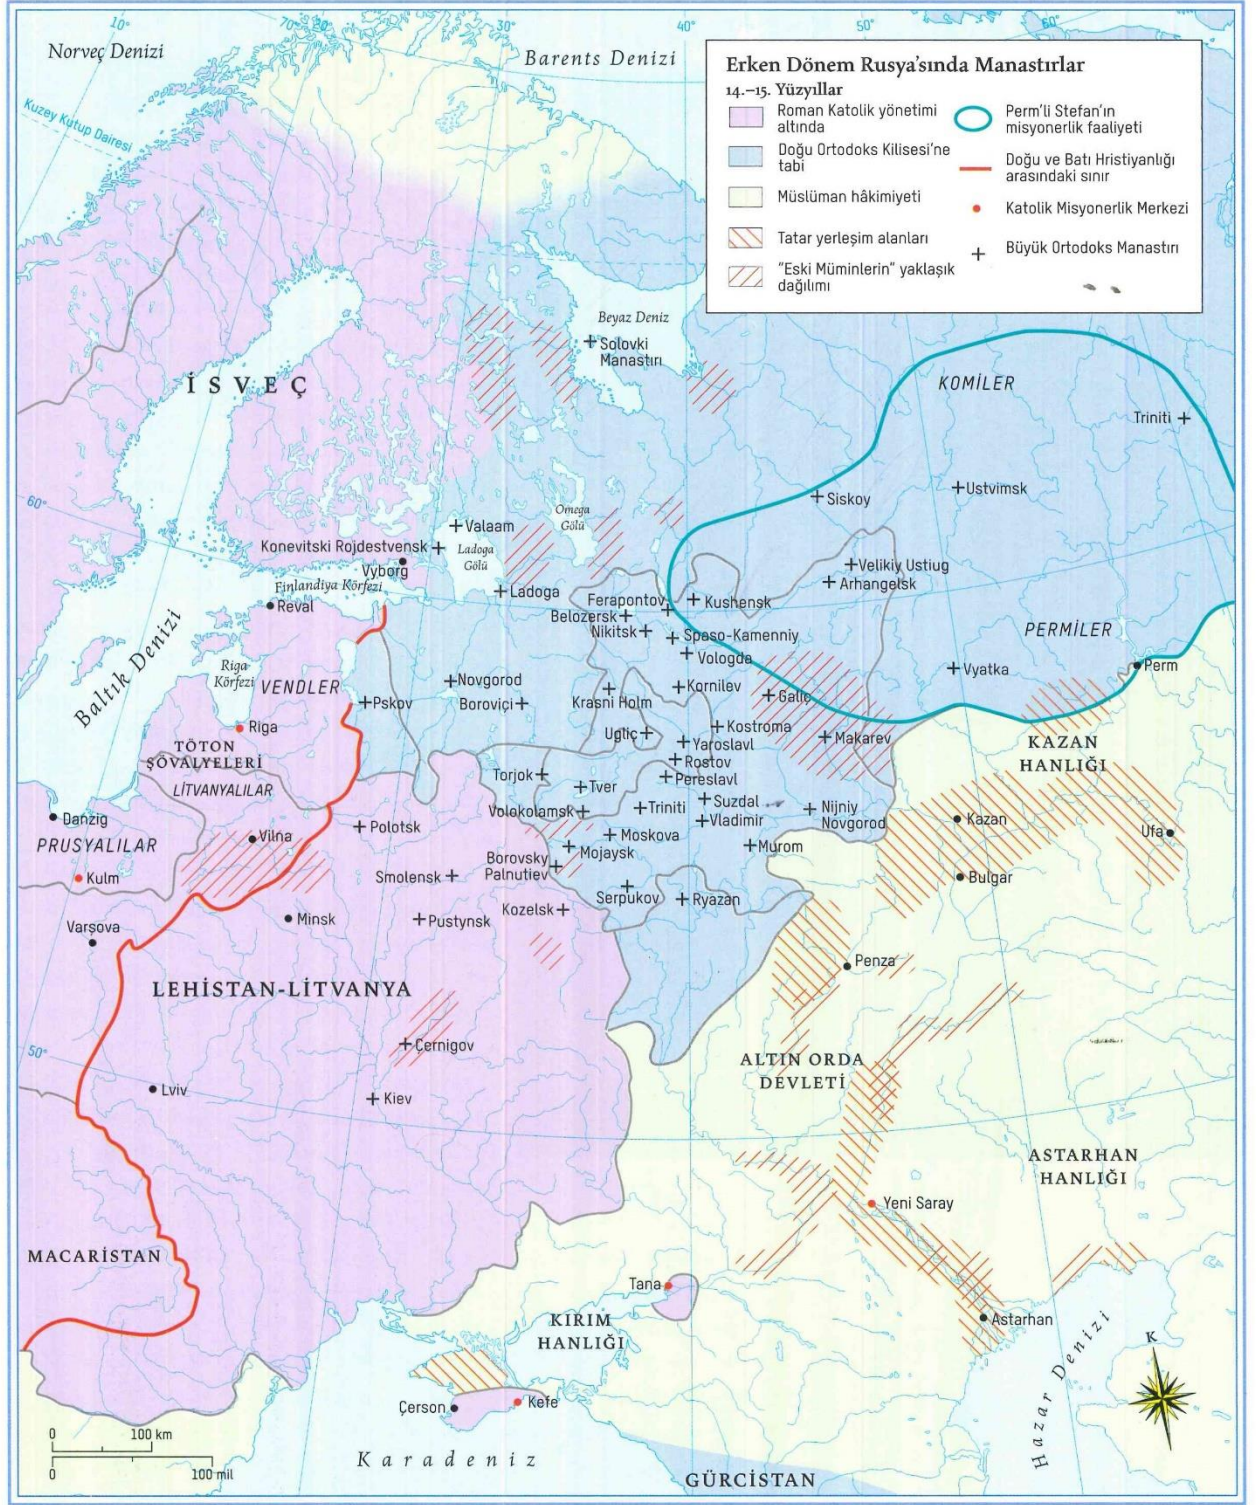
Erken Dönem Rusya'sında Manastırlar
14.–15. Yüzyıllar

Roman Katolik yönetimi altında
Doğu Ortodoks Kilisesi'ne tabi
Müslüman hâkimiyeti
Tatar yerleşim alanları
"Eski Müminlerin" yaklaşık dağılımı
Perm'li Stefan'ın misyonerlik faaliyeti
Doğu ve Batı Hristiyanlığı arasındaki sınır
Katolik Misyonerlik Merkezi
Büyük Ortodoks Manastırı

Norveç Denizi
Barents Denizi
Kuzey Kutup Dairesi
10°
20°
30°
40°
50°
60°
50°
İSVEÇ
Beyaz Deniz
Solovki Manastırı
KOMİLER
Triniti
Siskoy
Ustvimsk
Valaam
Onega Gölü
Konevitski Rojdestvensk
Ladoga Gölü
Vyborg
Finlandiya Körfezi
Ladoga
Ferapontov
Kushensk
Velikiy Ustiug
Arhangelsk
Belozersk
Nikitsk
Spaso-Kamenniy
Vologda
PERMİLER
Perm
Vyatka
Reval
Baltık Denizi
Riga Körfezi
VENDLER
Pskov
Novgorod
Boroviçi
Krasni Holm
Kornilev
Galiç
Kostroma
Makarev
Uglic
Yaroslavl
Rostov
Pereslavl
KAZAN HANLIĞI
Riga
TÖTON ŞÖVALYELERİ
LİTVANYALILAR
Torjok
Tver
Triniti
Suzdal
Vladimir
Nijniy Novgorod
Kazan
Ufa
Danzig
PRUSYALILAR
Vilna
Polotsk
Volokolamsk
Moskova
Mojaysk
Murom
Kulm
Smolensk
Borovsky Palnutiev
Bulgar
Serpukov
Ryazan
Varşova
Minsk
Pustynsk
Kozelsk
Penza
LEHİSTAN-LİTVANYA
Çernigov
ALTIN ORDA DEVLETİ
Lviv
Kiev
ASTARHAN HANLIĞI
Yeni Saray
MACARİSTAN
Tana
KIRIM HANLIĞI
Astarhan
Hazar Denizi
K
Çerson
Kefe
100 km
100 mil
0
0
Karadeniz
GÜRCİSTAN